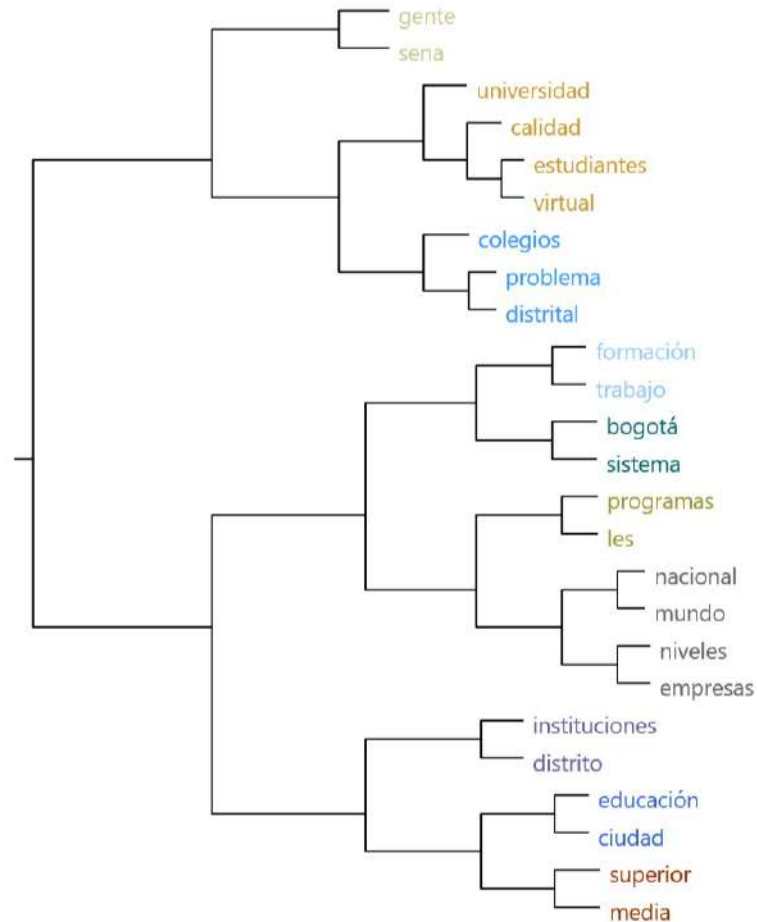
gente
sena
universidad
calidad
estudiantes
virtual
colegios
problema
distrital
formación
trabajo
bogotá
sistema
programas
les
nacional
mundo
niveles
empresas
instituciones
distrito
educación
ciudad
superior
media